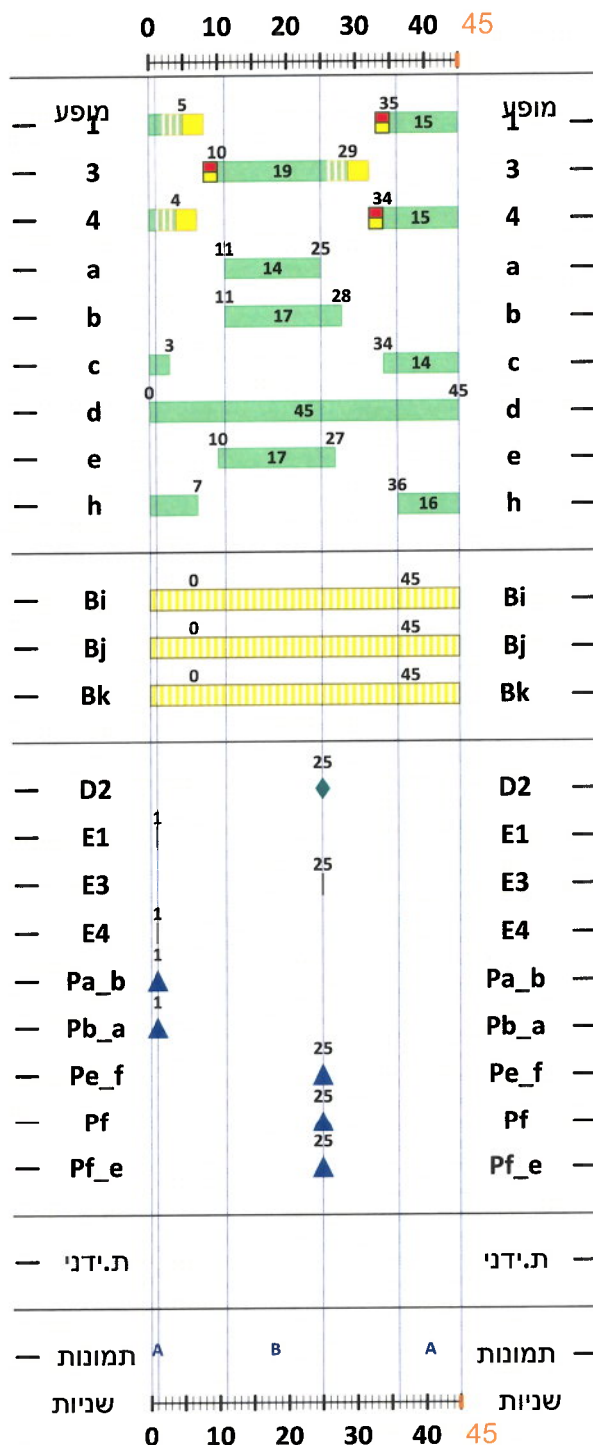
0 10 20 30 40 45

| מופע | | מופע |
|---|---|---|
| 1 | 5 35 15 | 1 |
| 3 | 10 19 29 | 3 |
| 4 | 4 34 15 | 4 |
| a | 11 14 25 | a |
| b | 11 17 28 | b |
| c | 3 34 14 | c |
| d | 0 45 45 | d |
| e | 10 17 27 | e |
| h | 7 36 16 | h |
| Bi | 0 45 | Bi |
| Bj | 0 45 | Bj |
| Bk | 0 45 | Bk |
| D2 | 25 | D2 |
| E1 | 1 | E1 |
| E3 | 25 | E3 |
| E4 | 1 | E4 |
| Pa_b | 1 | Pa_b |
| Pb_a | 1 | Pb_a |
| Pe_f | 25 | Pe_f |
| Pf | 25 | Pf |
| Pf_e | 25 | Pf_e |
| ת.ידני | | ת.ידני |
| תמונות | A B A | תמונות |
| שניות | 0 10 20 30 40 45 | שניות |